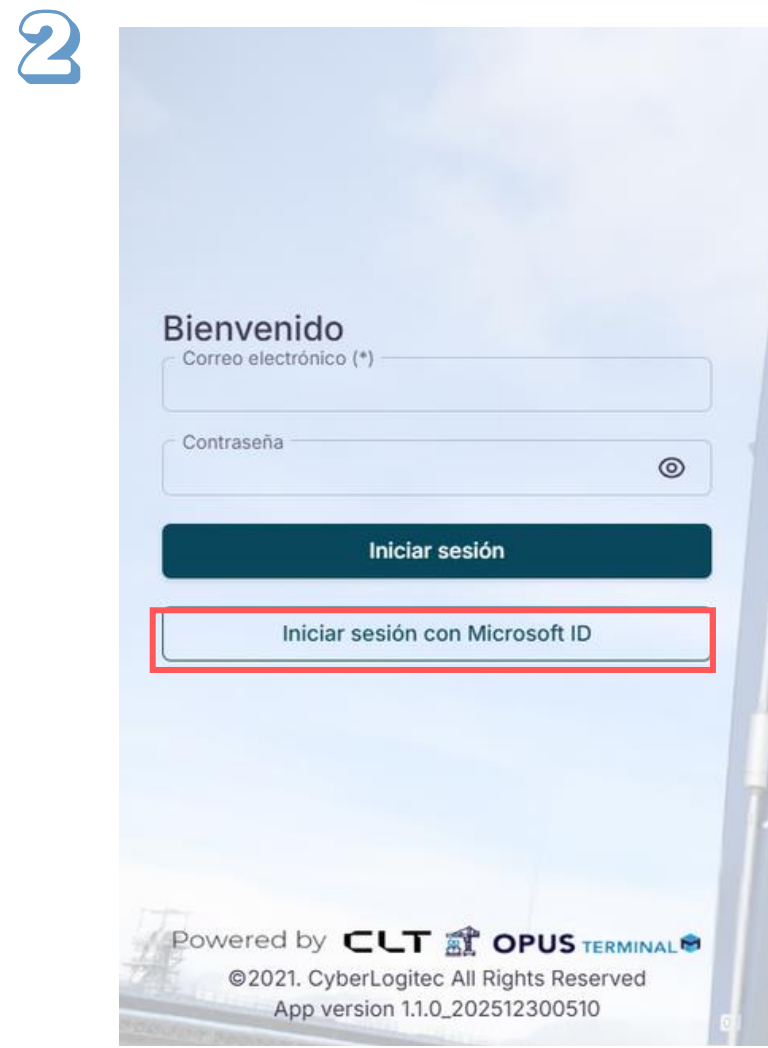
2

Bienvenido

Correo electrónico (*)

Contraseña

Iniciar sesión

Iniciar sesión con Microsoft ID

Powered by CLT OPUS TERMINAL

©2021. CyberLogitec All Rights Reserved

App version 1.1.0_202512300510